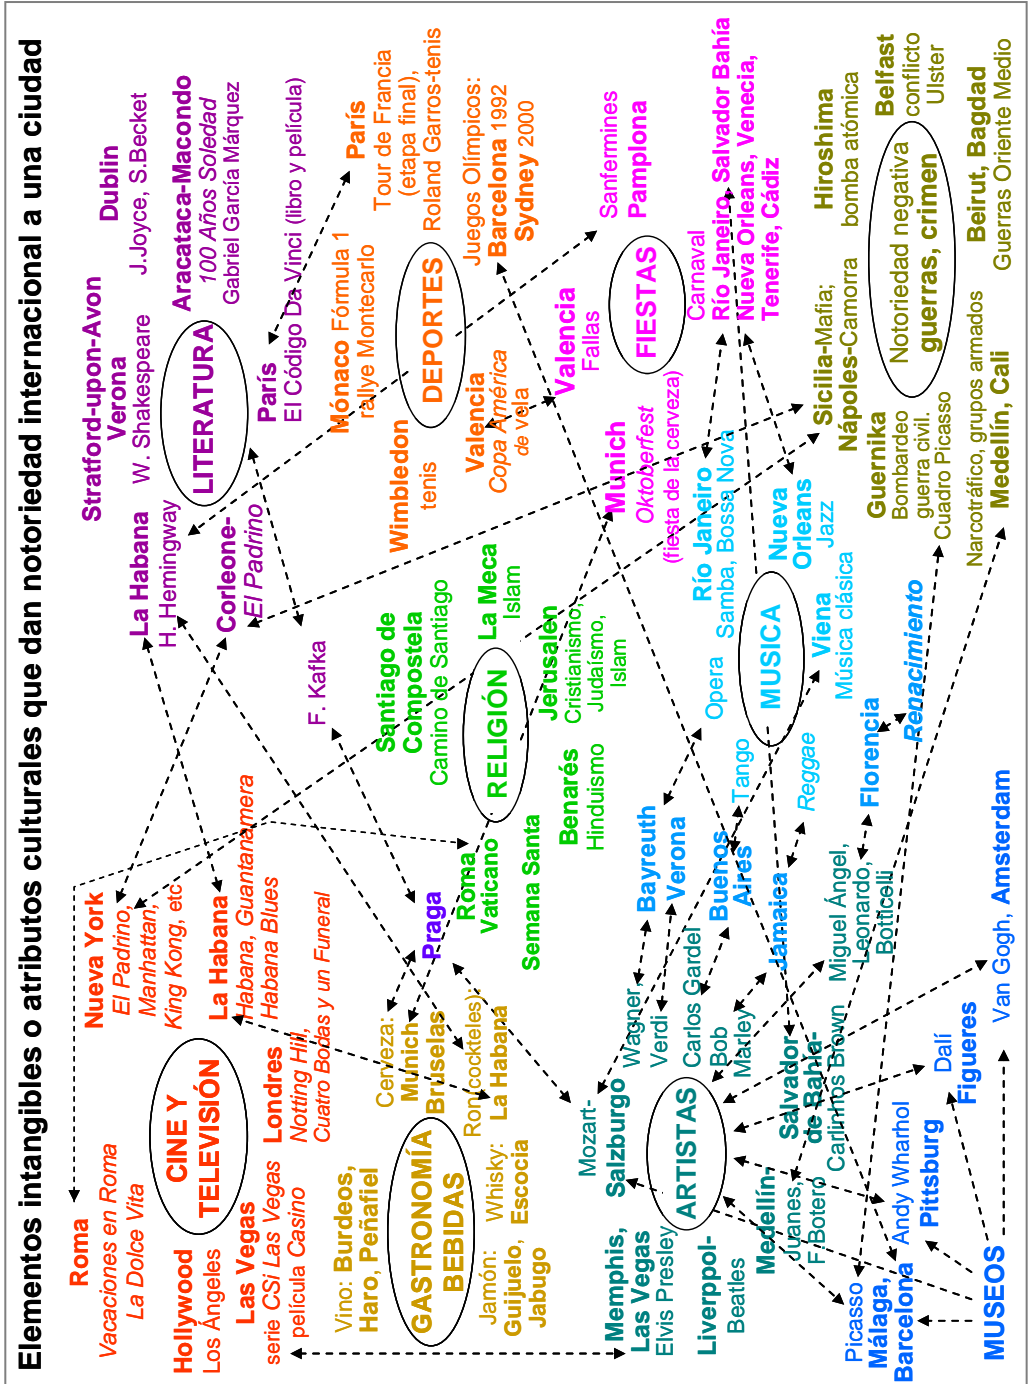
Elementos intangibles o atributos culturales que dan notoriedad internacional a una ciudad

CINE Y TELEVISIÓN

Roma
Vacaciones en Roma
La Dolce Vita

Hollywood
Los Ángeles

Las Vegas
serie CSI Las Vegas
película Casino

Londres
Notting Hill,
Cuatro Bodas y un Funeral

La Habana
Habana, Guantanamera
Habana Blues

Nueva York
El Padrino,
Manhattan,
King Kong, etc

GASTRONOMÍA BEBIDAS

Vino: Burdeos,
Haro, Peñafiel

Jamón:
Guijuelo,
Jabugo

Whisky:
Escocia

Ron(cockteles):
La Habana

Cerveza:
Munich,
Bruselas

Praga

LITERATURA

La Habana
H. Hemingway

Stratford-upon-Avon
Verona
W. Shakespeare

Corleone-
El Padrino

F. Kafka

París
El Código Da Vinci (libro y película)

Aracataca-Macondo
100 Años Soledad
Gabriel García Márquez

Dublin
J.Joyce, S.Becket

RELIGIÓN

Roma
Vaticano

Semana Santa

Santiago de Compostela
Camino de Santiago

La Meca
Islam

Jerusalén
Cristianismo,
Judaísmo,
Islam

Benarés
Hinduismo

DEPORTES

Wimbledon
tenis

Mónaco Fórmula 1
rallye Montecarlo

Valencia
Copa América
de vela

París
Tour de Francia
(etapa final),
Roland Garros-tenis

Juegos Olímpicos:
Barcelona 1992
Sydney 2000

FIESTAS

Valencia
Fallas

Sanfermines
Pamplona

Munich
Oktoberfest
(fiesta de la cerveza)

Carnaval
Río Janeiro, Salvador Bahía
Nueva Orleans, Venecia,
Tenerife, Cádiz

MUSICA

Río Janeiro
Samba, Bossa Nova

Nueva Orleans
Jazz

Viena
Música clásica

Opera

Tango

Reggae

Bayreuth
Verona

Buenos Aires

Jamaica

Florencia

Renacimiento

ARTISTAS

Mozart-
Salzburgo

Wagner

Verdi

Carlos Gardel

Bob
Marley

Salvador
de Bahía-
Carlinhos Brown

Miguel Ángel,
Leonardo,
Botticelli

Memphis,
Las Vegas
Elvis Presley

Liverpool-
Beatles

Medellín-
Juanes,
F.Botero

Van Gogh, Amsterdam

Dalí
Figueres

Andy Wharhol
Pittsburg

Picasso
Málaga,
Barcelona

MUSEOS

Hiroshima
bomba atómica

Belfast
conflicto
Ulster

Notoriedad negativa
guerras, crimen

Sicilia-Mafia;
Nápoles-Camorra

Guernika
Bombardeo
guerra civil.
Cuadro Picasso

Beirut, Bagdad
Guerras Oriente Medio

Narcotráfico, grupos armados
Medellín, Cali